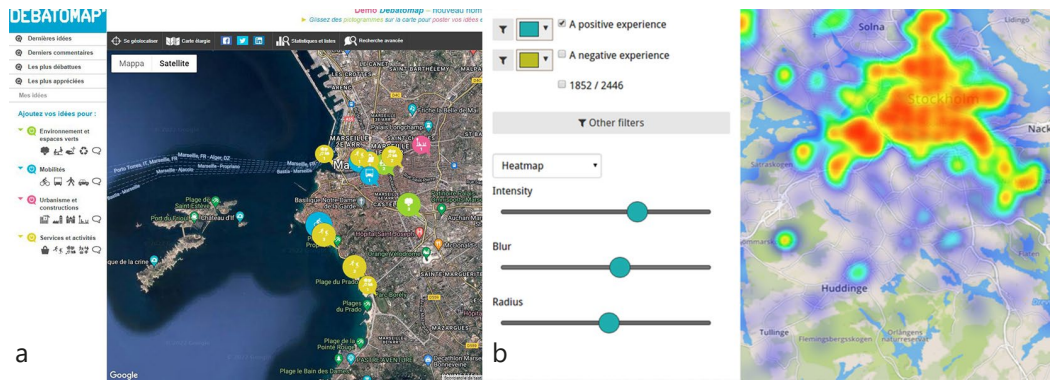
DEBATOMAP

Demo Debatomap – nouveau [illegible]
► Glissez des pictogrammes sur la carte pour poster vos idées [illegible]

Dernières idées
Derniers commentaires
Les plus débattues
Les plus appréciées
Mes idées

Ajoutez vos idées pour :
Environnement et espaces verts
Mobilités
Urbanisme et constructions
Services et activités

Se géolocaliser
Carte élargie
Statistiques et listes
Recherche avancée

Mappa
Satellite

Marseille
Plage du Prado
Plage de la Pointe Rouge
Google

a

A positive experience
A negative experience
1852 / 2446
Other filters
Heatmap
Intensity
Blur
Radius

b

Solna
Stockholm
Huddinge
Tullinge
Lidingö
Nack
Flemingsbergsskogen
Orlången naturreservat
Sätraskogen